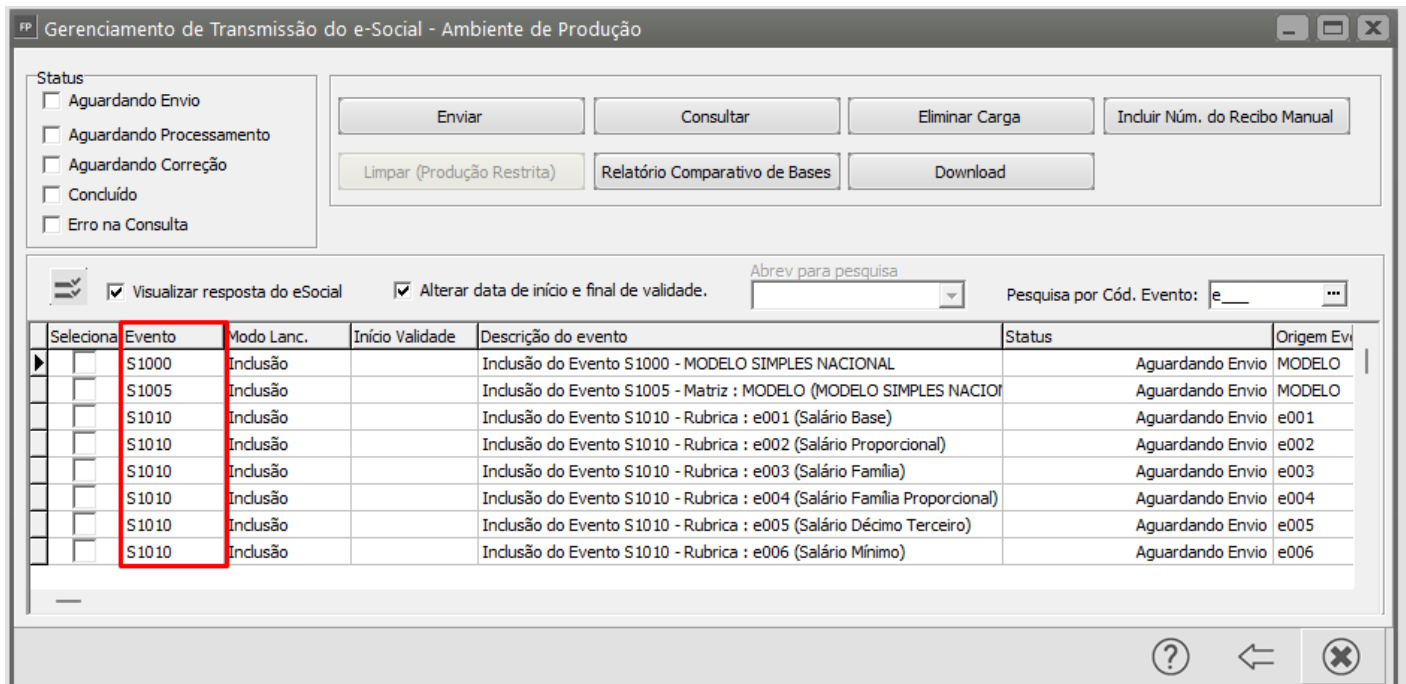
FP Gerenciamento de Transmissão do e-Social - Ambiente de Produção

Status
Aguardando Envio
Aguardando Processamento
Aguardando Correção
Concluído
Erro na Consulta

Enviar
Consultar
Eliminar Carga
Incluir Núm. do Recibo Manual
Limpar (Produção Restrita)
Relatório Comparativo de Bases
Download

Visualizar resposta do eSocial
Alterar data de início e final de validade.
Abrev para pesquisa
Pesquisa por Cód. Evento: e___

| Seleciona | Evento | Modo Lanc. | Início Validade | Descrição do evento | Status | Origem Ev |
|---|---|---|---|---|---|---|
| | S1000 | Inclusão | | Inclusão do Evento S1000 - MODELO SIMPLES NACIONAL | Aguardando Envio | MODELO |
| | S1005 | Inclusão | | Inclusão do Evento S1005 - Matriz : MODELO (MODELO SIMPLES NACIOI | Aguardando Envio | MODELO |
| | S1010 | Inclusão | | Inclusão do Evento S1010 - Rubrica : e001 (Salário Base) | Aguardando Envio | e001 |
| | S1010 | Inclusão | | Inclusão do Evento S1010 - Rubrica : e002 (Salário Proporcional) | Aguardando Envio | e002 |
| | S1010 | Inclusão | | Inclusão do Evento S1010 - Rubrica : e003 (Salário Família) | Aguardando Envio | e003 |
| | S1010 | Inclusão | | Inclusão do Evento S1010 - Rubrica : e004 (Salário Família Proporcional) | Aguardando Envio | e004 |
| | S1010 | Inclusão | | Inclusão do Evento S1010 - Rubrica : e005 (Salário Décimo Terceiro) | Aguardando Envio | e005 |
| | S1010 | Inclusão | | Inclusão do Evento S1010 - Rubrica : e006 (Salário Mínimo) | Aguardando Envio | e006 |